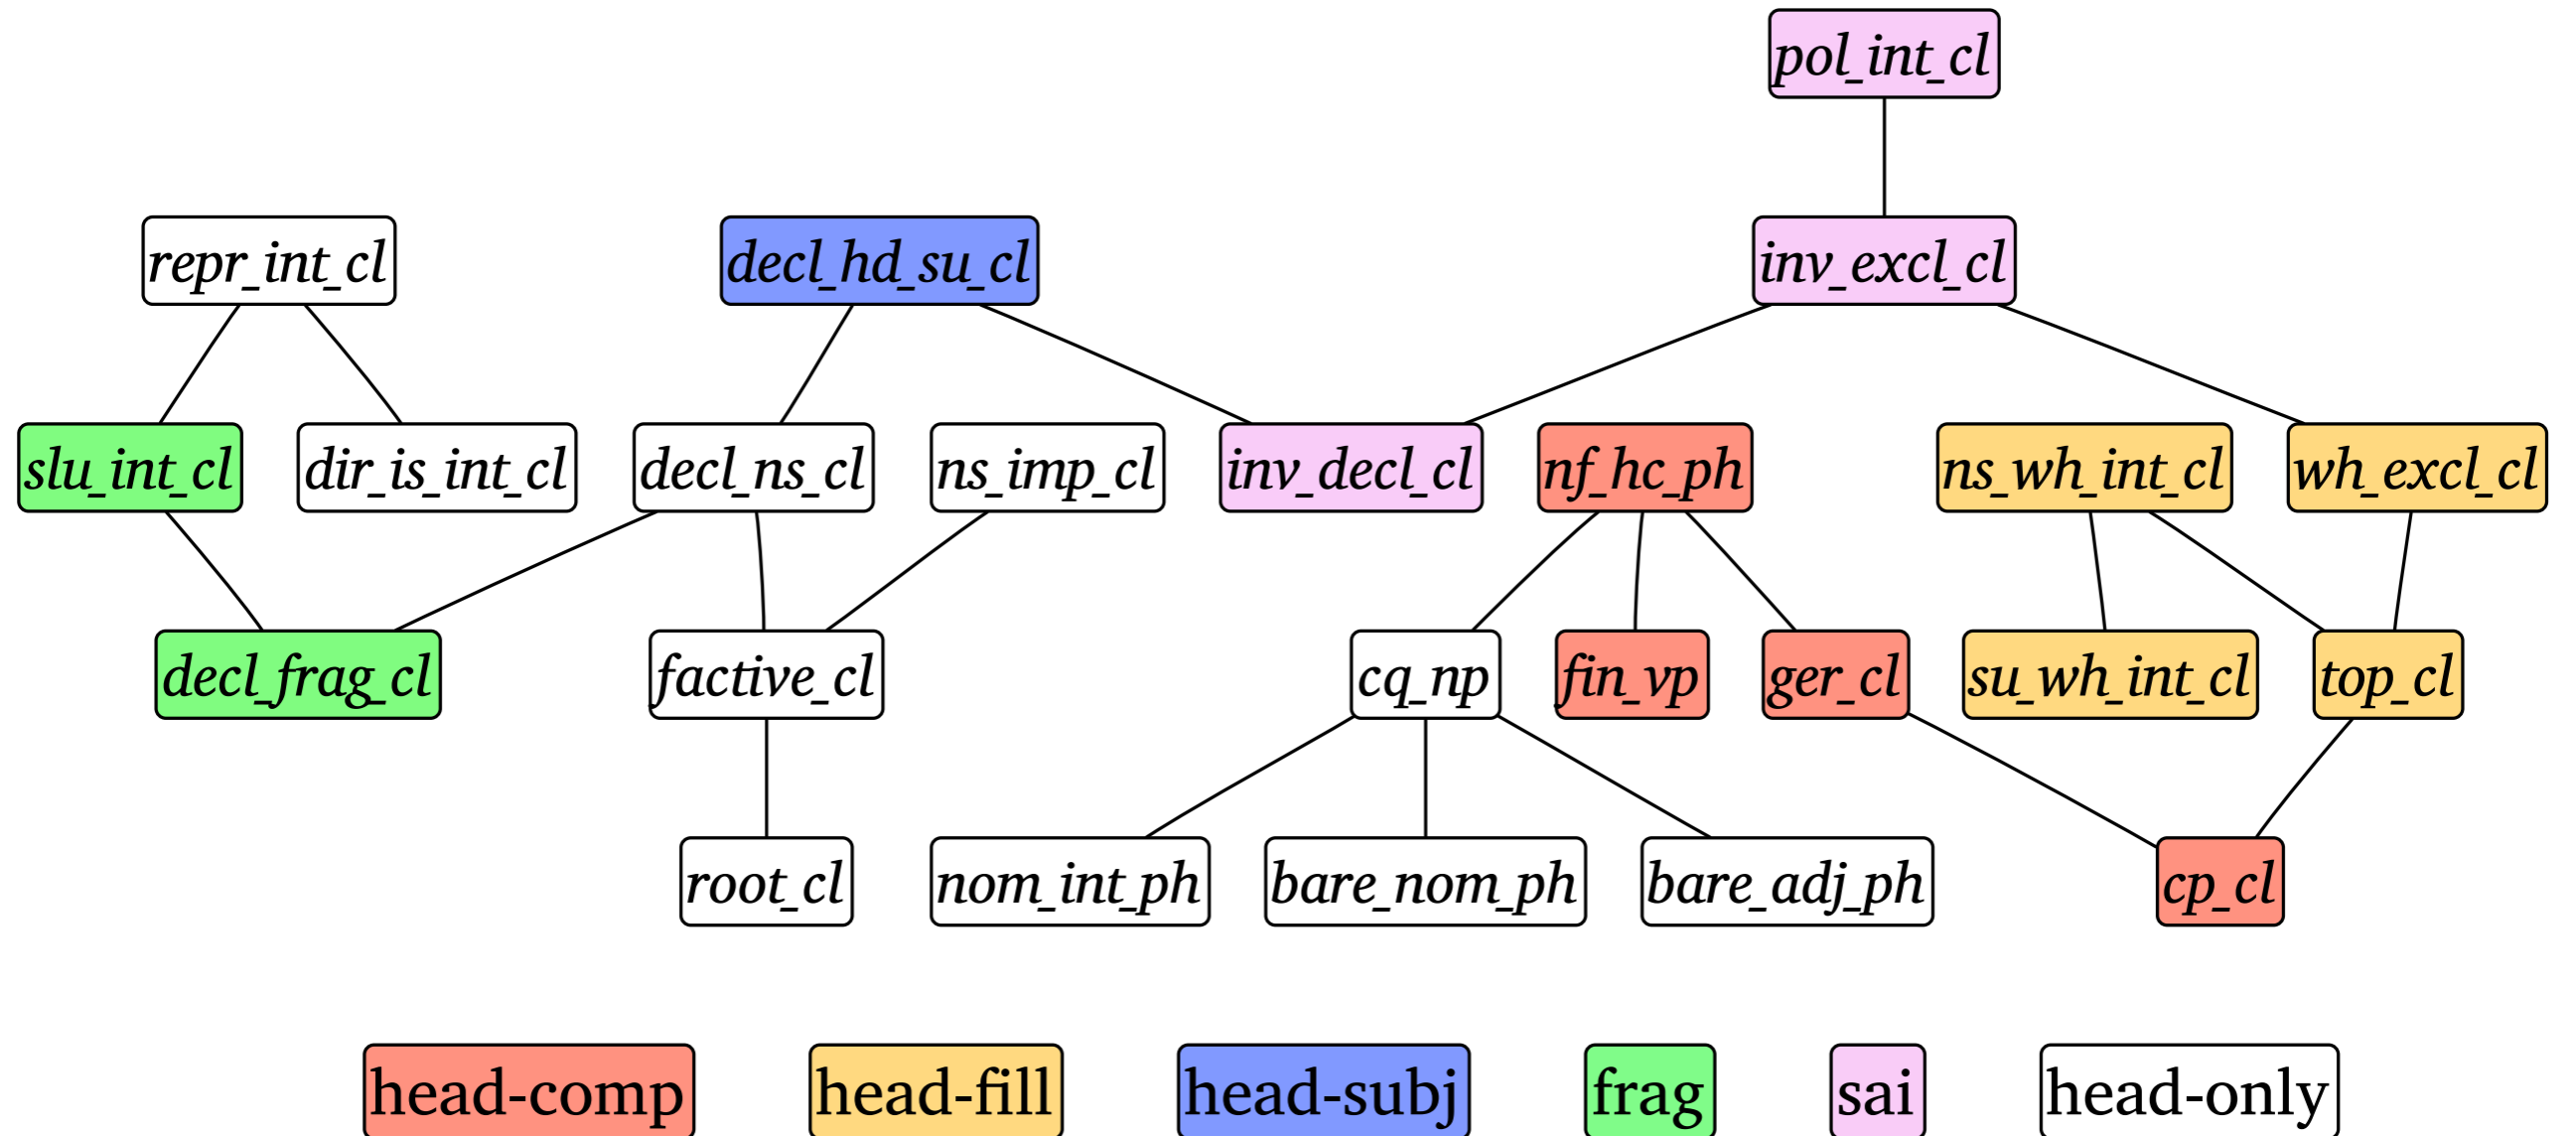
pol_int_cl

repr_int_cl
decl_hd_su_cl
inv_excl_cl

slu_int_cl
dir_is_int_cl
decl_ns_cl
ns_imp_cl
inv_decl_cl
nf_hc_ph
ns_wh_int_cl
wh_excl_cl

decl_frag_cl
factive_cl
cq_np
fin_vp
ger_cl
su_wh_int_cl
top_cl

root_cl
nom_int_ph
bare_nom_ph
bare_adj_ph
cp_cl

head-comp
head-fill
head-subj
frag
sai
head-only